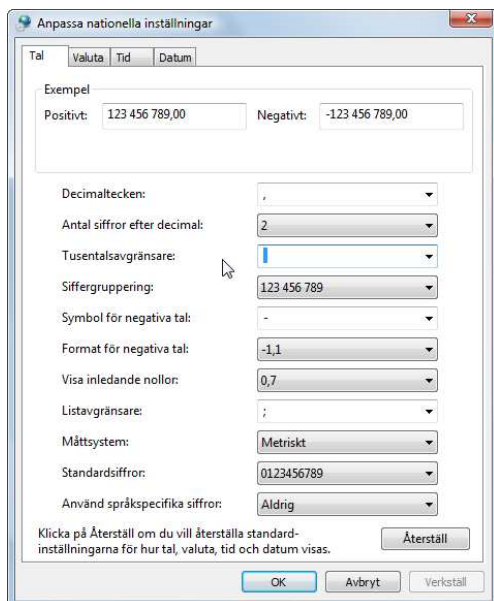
Anpassa nationella inställningar

Tal | Valuta | Tid | Datum

Exempel

Positivt: 123 456 789,00 Negativt: -123 456 789,00

| | |
|---|---|
| Decimaltecken: | , |
| Antal siffror efter decimal: | 2 |
| Tusentalsavgränsare: | |
| Siffergruppering: | 123 456 789 |
| Symbol för negativa tal: | - |
| Format för negativa tal: | -1,1 |
| Visa inledande nollor: | 0,7 |
| Listavgränsare: | ; |
| Måttsystem: | Metriskt |
| Standardsiffror: | 0123456789 |
| Använd språkspecifika siffror: | Aldrig |

Klicka på Återställ om du vill återställa standardinställningarna för hur tal, valuta, tid och datum visas.

Återställ

OK Avbryt Verkställ